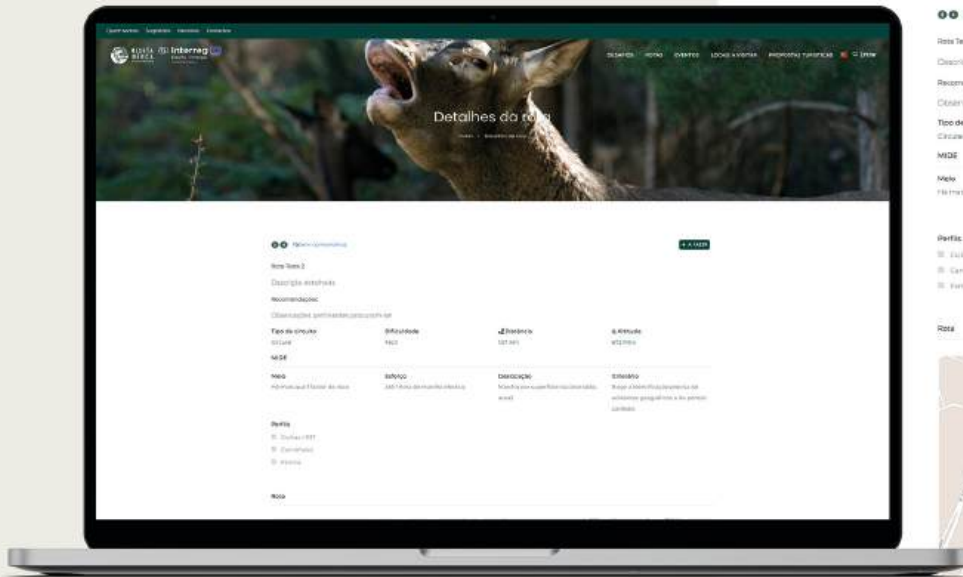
Quem somos Sugestões Parceiros Contactos

Interreg

DESAFIOS ROTAS EVENTOS LOCAIS A VISITAR PROPOSTAS TURÍSTICAS

Detalhes da rota

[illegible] > Detalhes da rota

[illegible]

+ A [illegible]

Rota Teste 2

Descrição adicionada

Recomendações

Observações pertinentes para a rota

Tipo de circuito
Circular

Dificuldade
Fácil

Distância
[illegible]

Altitude
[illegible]

MIDE

Meio
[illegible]

Esforço
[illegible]

Deslocação
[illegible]

Itinerário
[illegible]

Perfis
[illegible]
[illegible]
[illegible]

Rota

Rota Te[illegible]
Descri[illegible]
Recom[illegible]
Observ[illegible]
Tipo de
Circula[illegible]
MIDE
Meio
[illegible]
Perfis
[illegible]
Rota